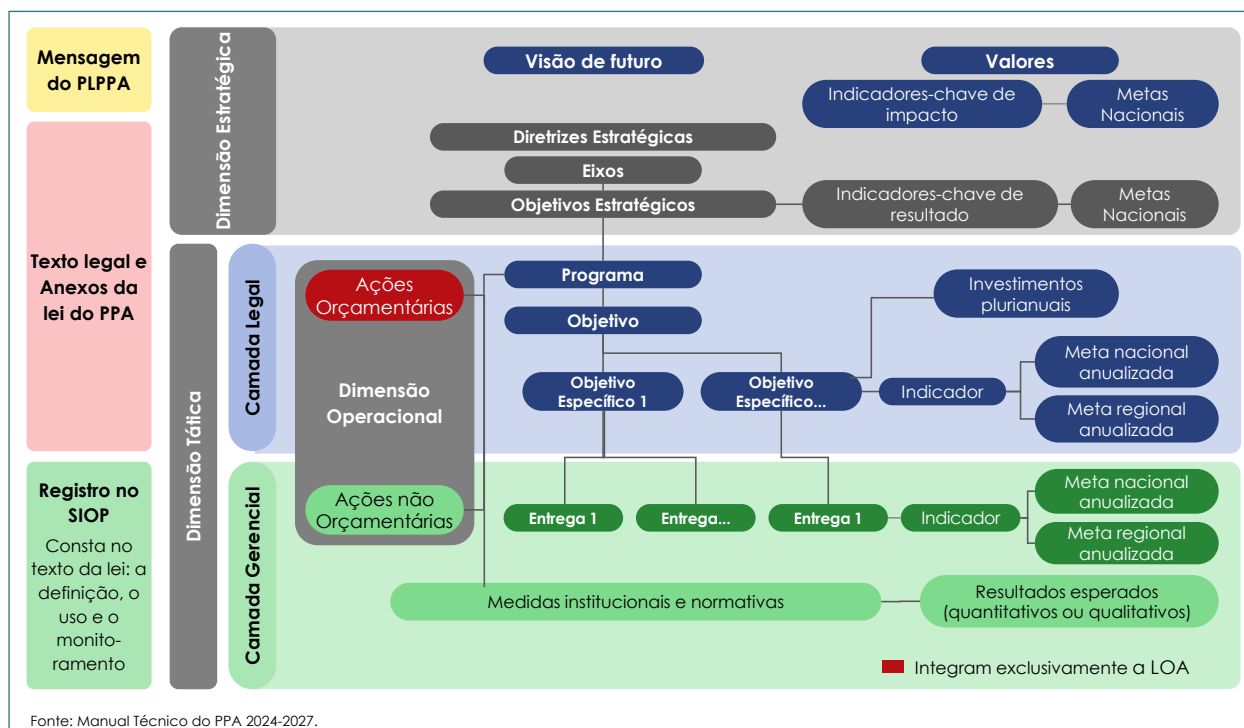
Mensagem do PLPPA

Texto legal e Anexos da lei do PPA

Registro no SIOP

Consta no texto da lei: a definição, o uso e o monitoramento

Dimensão Estratégica

Visão de futuro

Valores

Indicadores-chave de impacto

Metas Nacionais

Diretrizes Estratégicas

Eixos

Objetivos Estratégicos

Indicadores-chave de resultado

Metas Nacionais

Dimensão Tática

Camada Legal

Ações Orçamentárias

Dimensão Operacional

Programa

Objetivo

Investimentos plurianuais

Objetivo Específico 1

Objetivo Específico...

Indicador

Meta nacional anualizada

Meta regional anualizada

Camada Gerencial

Ações não Orçamentárias

Entrega 1

Entrega...

Entrega 1

Indicador

Meta nacional anualizada

Meta regional anualizada

Medidas institucionais e normativas

Resultados esperados (quantitativos ou qualitativos)

Integram exclusivamente a LOA

Fonte: Manual Técnico do PPA 2024-2027.